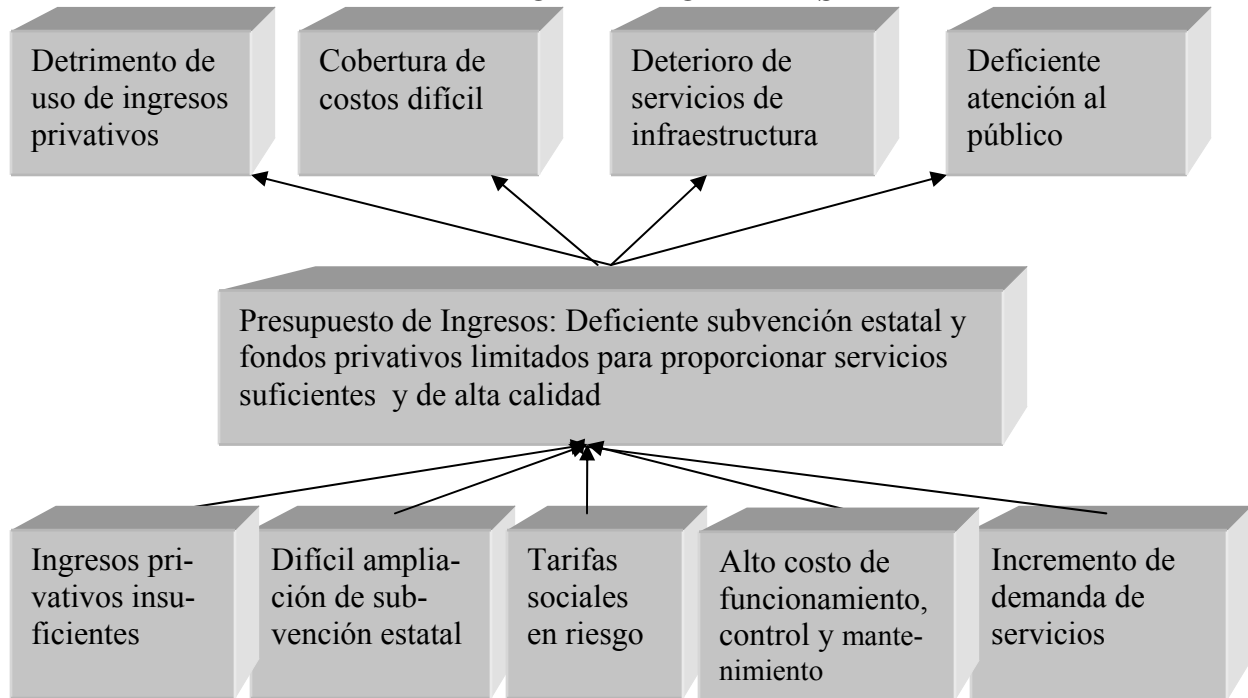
Detrimento de uso de ingresos privativos

Cobertura de costos difícil

Deterioro de servicios de infraestructura

Deficiente atención al público

Presupuesto de Ingresos: Deficiente subvención estatal y fondos privativos limitados para proporcionar servicios suficientes y de alta calidad

Ingresos privativos insuficientes

Difícil ampliación de subvención estatal

Tarifas sociales en riesgo

Alto costo de funcionamiento, control y mantenimiento

Incremento de demanda de servicios